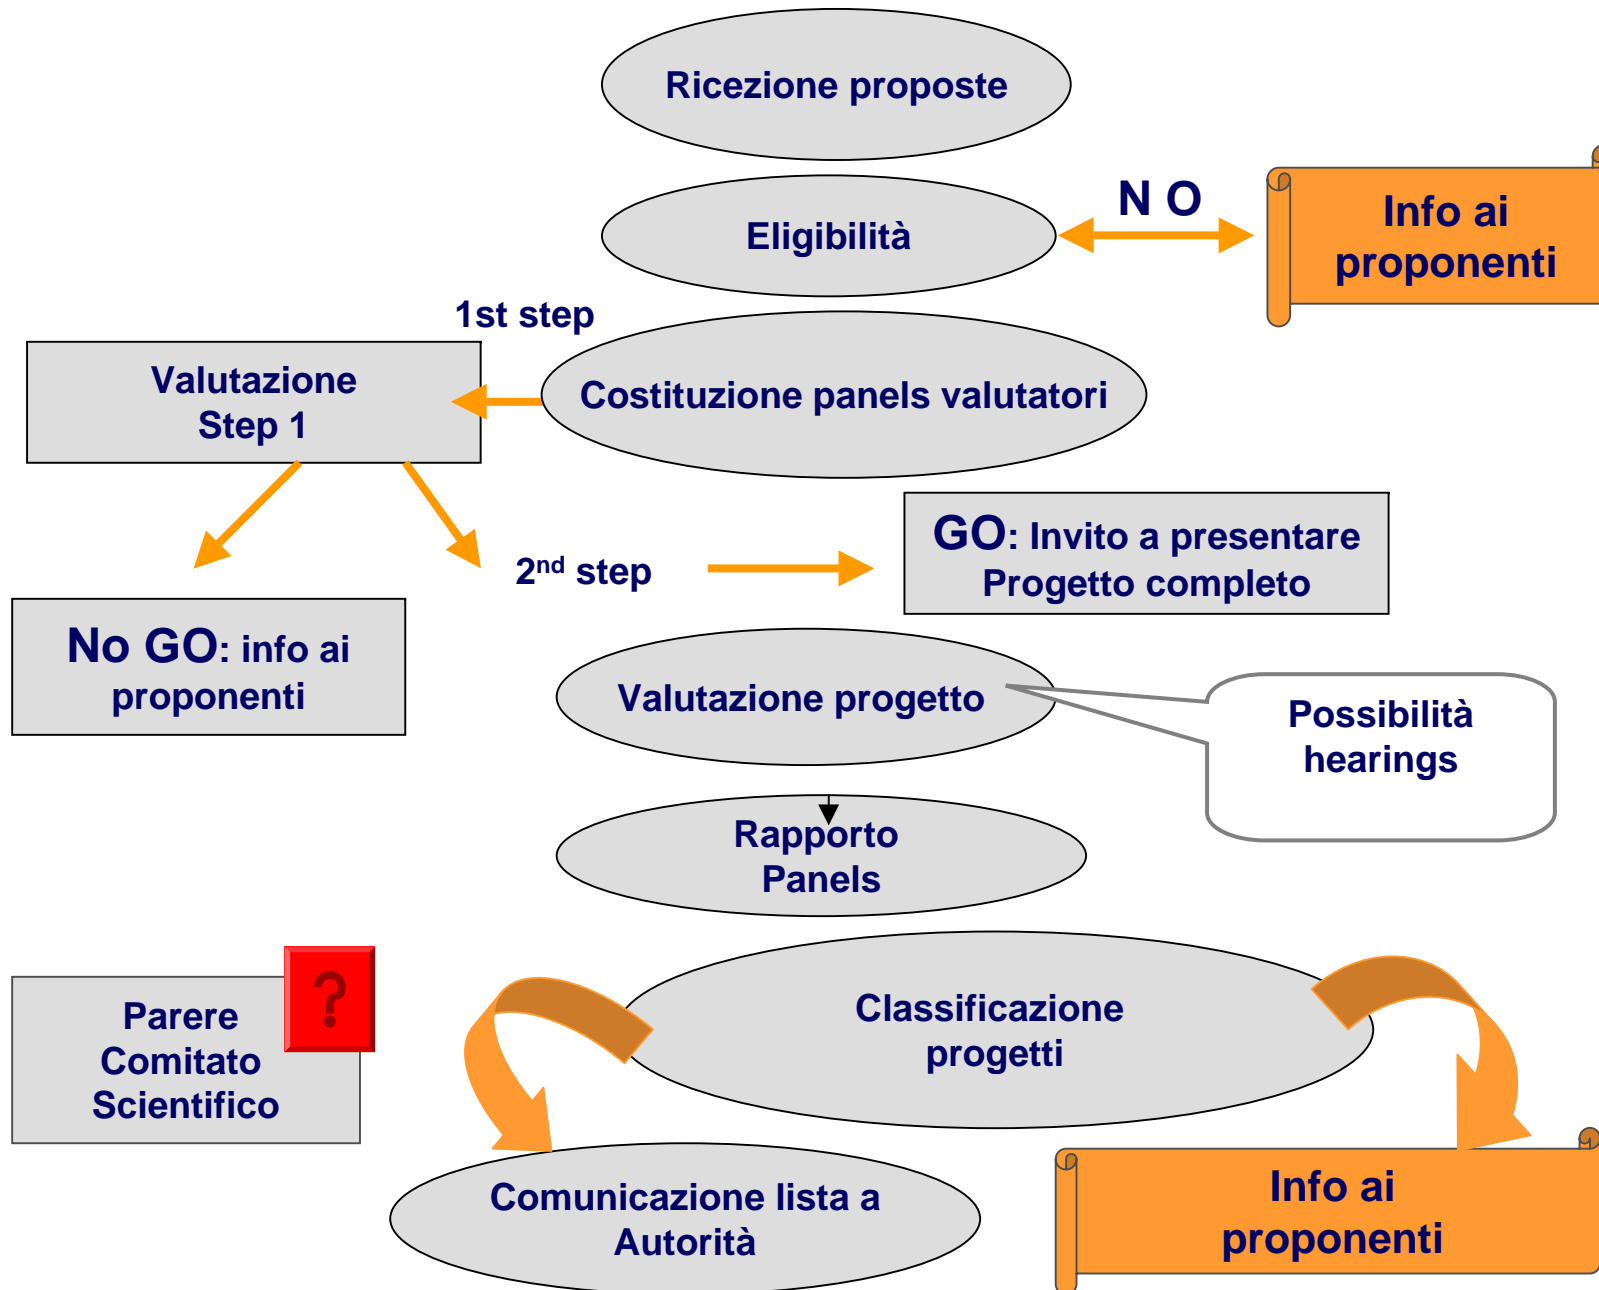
Ricezione proposte

Eligibilità

N O

Info ai proponenti

1st step

Valutazione Step 1

Costituzione panels valutatori

2$^{nd}$ step

GO: Invito a presentare Progetto completo

No GO: info ai proponenti

Valutazione progetto

Possibilità hearings

Rapporto Panels

Parere Comitato Scientifico

?

Classificazione progetti

Comunicazione lista a Autorità

Info ai proponenti